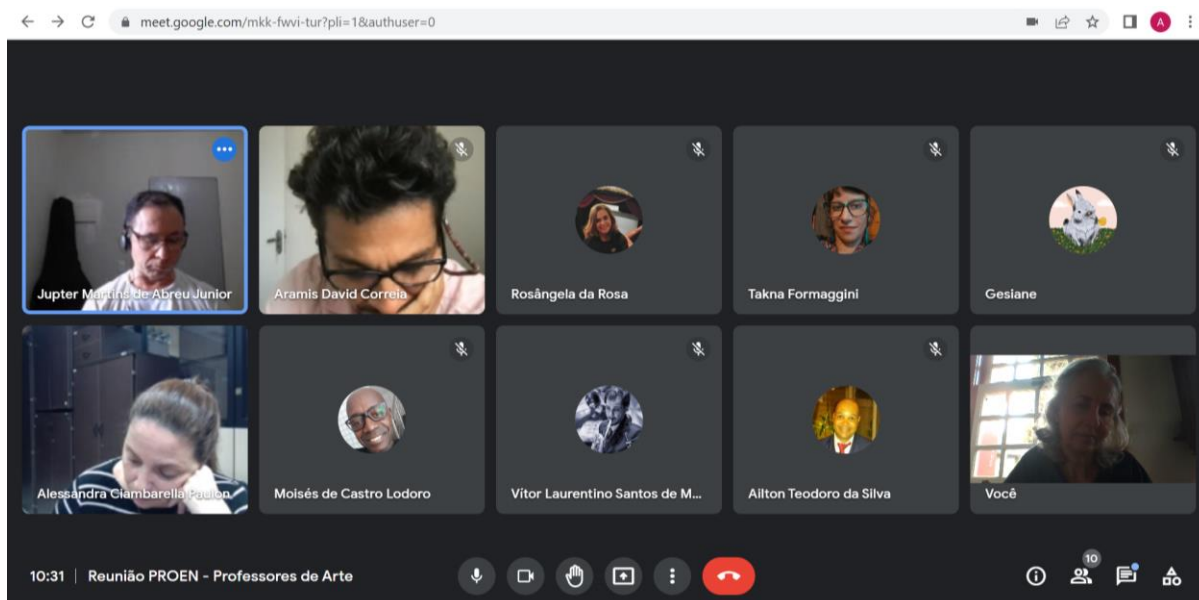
meet.google.com/mkk-fwvi-tur?pli=1&authuser=0

A

Jupter Martins de Abreu Junior

Aramis David Correia

Rosângela da Rosa

Takna Formaggini

Gesiane

Alessandra Ciambarella Paulon

Moisés de Castro Lodoro

Vítor Laurentino Santos de M...

Ailton Teodoro da Silva

Você

10:31 | Reunião PROEN - Professores de Arte

10